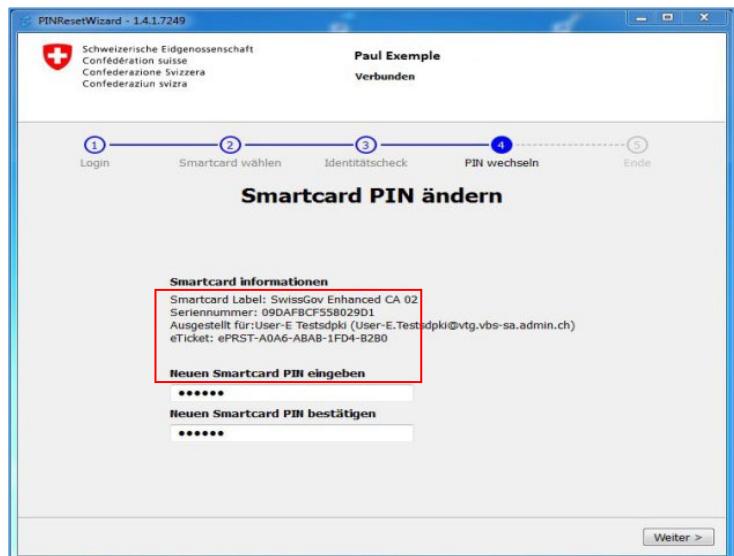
PINResetWizard - 1.4.1.7249

Schweizerische Eidgenossenschaft
Confédération suisse
Confederazione Svizzera
Confederaziun svizra

Paul Exemple
Verbunden

1 Login
2 Smartcard wählen
3 Identitätscheck
4 PIN wechseln
5 Ende

Smartcard PIN ändern

Smartcard informationen
Smartcard Label: SwissGov Enhanced CA 02
Seriennummer: 09DAFBCF558029D1
Ausgestellt für:User-E Testsdpki (User-E.Testsdpki@vtg.vbs-sa.admin.ch)
eTicket: ePRST-A0A6-ABAB-1FD4-B2B0

Neuen Smartcard PIN eingeben
••••••
Neuen Smartcard PIN bestätigen
••••••

Weiter >